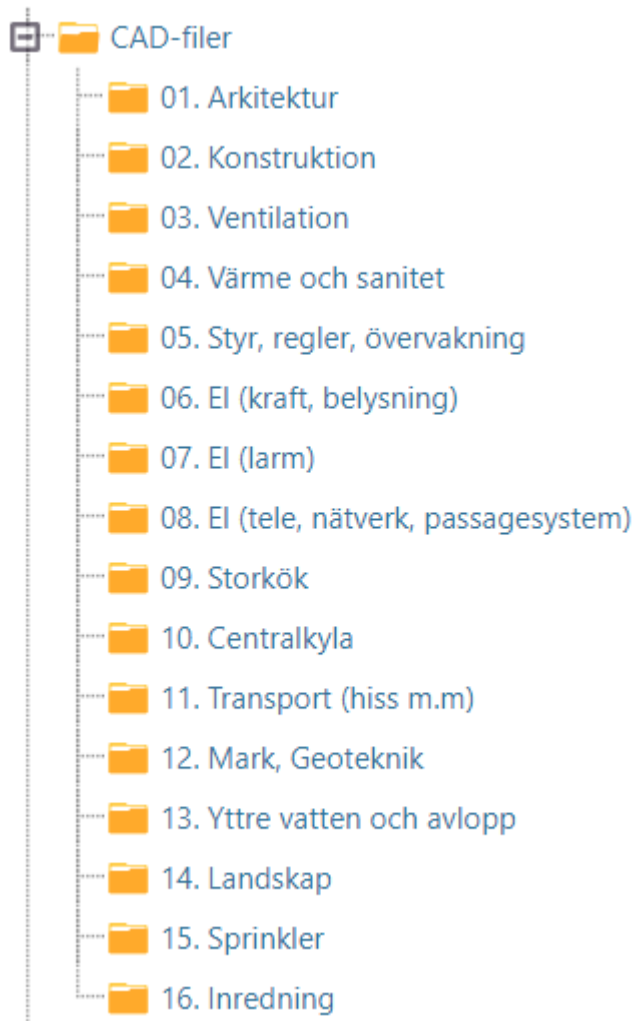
CAD-filer
01. Arkitektur
02. Konstruktion
03. Ventilation
04. Värme och sanitet
05. Styr, regler, övervakning
06. El (kraft, belysning)
07. El (larm)
08. El (tele, nätverk, passagesystem)
09. Storkök
10. Centralkyla
11. Transport (hiss m.m)
12. Mark, Geoteknik
13. Yttre vatten och avlopp
14. Landskap
15. Sprinkler
16. Inredning